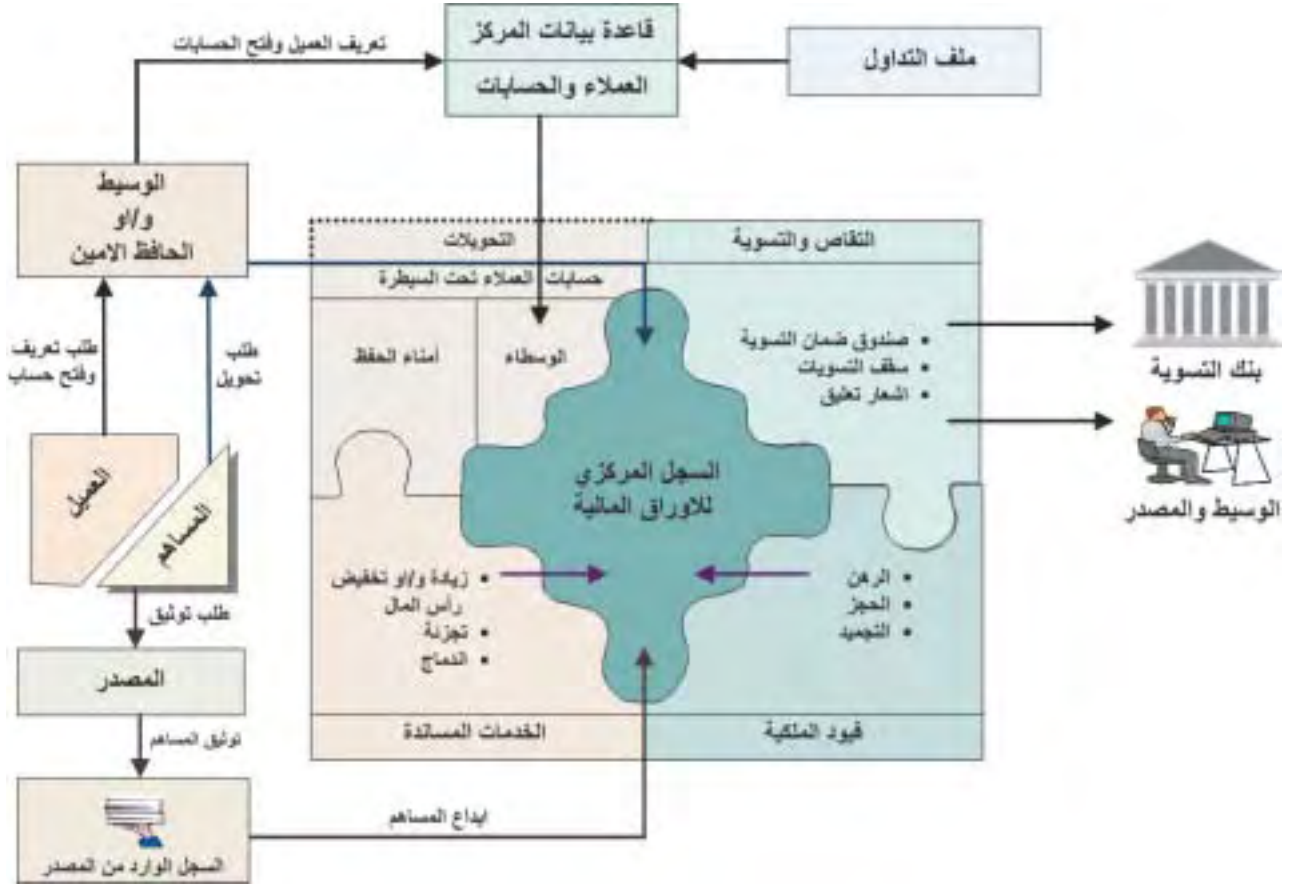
قاعدة بيانات المركز
العملاء والحسابات

ملف التداول

تعريف العميل وفتح الحسابات

الوسيط
و/او
الحافظ الامين

طلب تعريف وفتح حساب

طلب تحويل

العميل

المساهم

طلب توثيق

المصدر

توثيق المساهم

السجل الوارد من المصدر

ايداع المساهم

التحويلات

التقاص والتسوية

حسابات العملاء تحت السيطرة

أمناء الحفظ

الوسطاء

• صندوق ضمان التسوية
• سقف التسويات
• اشعار تعليق

السجل المركزي للاوراق المالية

• زيادة و/او تخفيض رأس المال
• تجزئة
• اندماج

• الرهن
• الحجز
• التجميد

الخدمات المساندة

قيود الملكية

بنك التسوية

الوسيط والمصدر